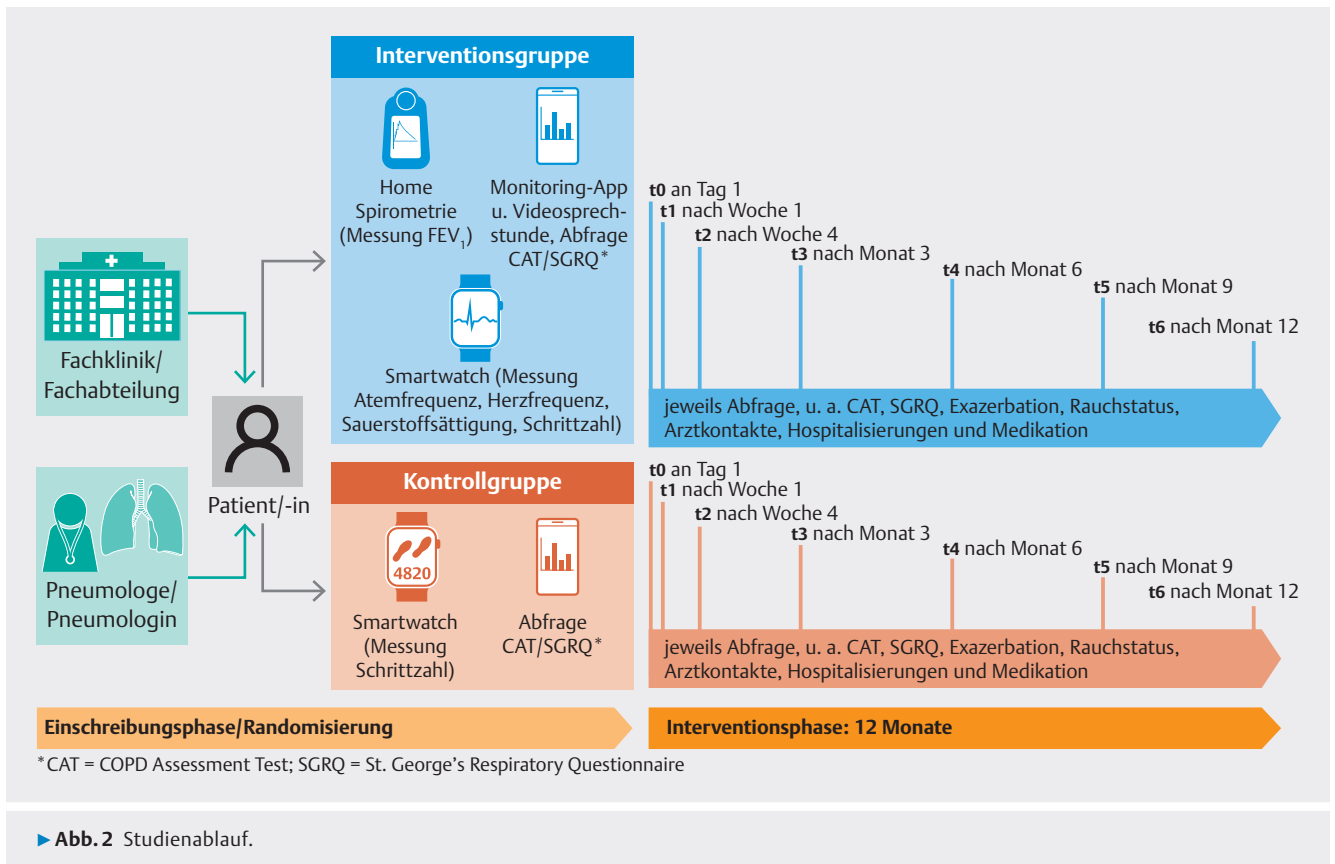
Fachklinik/
Fachabteilung

Pneumologe/
Pneumologin

Patient/-in

**Interventionsgruppe**

Home Spirometrie (Messung $FEV_1$)

Monitoring-App u. Videosprechstunde, Abfrage CAT/SGRQ*

Smartwatch (Messung Atemfrequenz, Herzfrequenz, Sauerstoffsättigung, Schrittzahl)

**t0** an Tag 1
**t1** nach Woche 1
**t2** nach Woche 4
**t3** nach Monat 3
**t4** nach Monat 6
**t5** nach Monat 9
**t6** nach Monat 12

jeweils Abfrage, u. a. CAT, SGRQ, Exazerbation, Rauchstatus, Arztkontakte, Hospitalisierungen und Medikation

**Kontrollgruppe**

4820

Smartwatch (Messung Schrittzahl)

Abfrage CAT/SGRQ*

**t0** an Tag 1
**t1** nach Woche 1
**t2** nach Woche 4
**t3** nach Monat 3
**t4** nach Monat 6
**t5** nach Monat 9
**t6** nach Monat 12

jeweils Abfrage, u. a. CAT, SGRQ, Exazerbation, Rauchstatus, Arztkontakte, Hospitalisierungen und Medikation

**Einschreibungsphase/Randomisierung**

**Interventionsphase: 12 Monate**

*CAT = COPD Assessment Test; SGRQ = St. George's Respiratory Questionnaire

▶ **Abb. 2** Studienablauf.